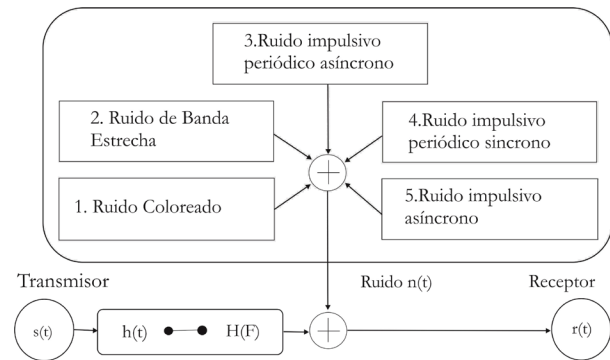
3.Ruido impulsivo periódico asíncrono

2. Ruido de Banda Estrecha

4.Ruido impulsivo periódico sincrono

1. Ruido Coloreado

5.Ruido impulsivo asíncrono

Transmisor

Ruido n(t)

Receptor

s(t)

h(t) H(F)

r(t)